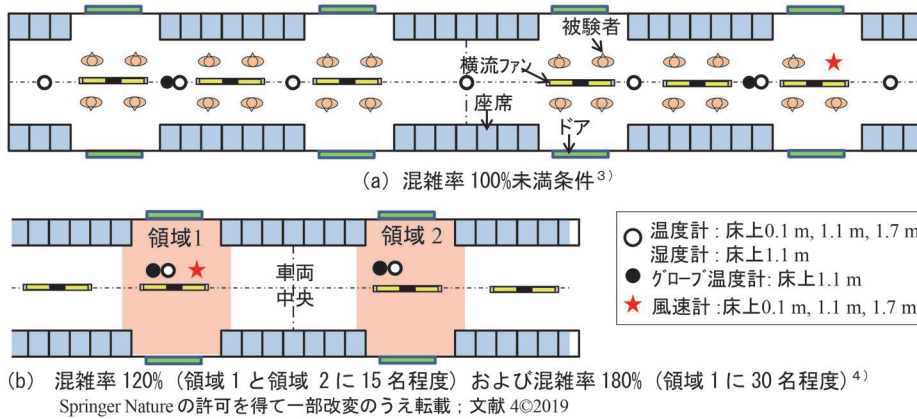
被験者

横流ファン

座席

ドア

(a) 混雑率 100%未満条件$^{3)}$

領域 1

領域 2

車両
中央

○ 温度計 : 床上0.1 m, 1.1 m, 1.7 m
湿度計 : 床上1.1 m
● グローブ温度計: 床上1.1 m
★ 風速計 :床上0.1 m, 1.1 m, 1.7 m

(b) 混雑率 120% (領域 1 と領域 2 に 15 名程度) および混雑率 180% (領域 1 に 30 名程度)$^{4)}$

Springer Nature の許可を得て一部改変のうえ転載 ; 文献 4©2019